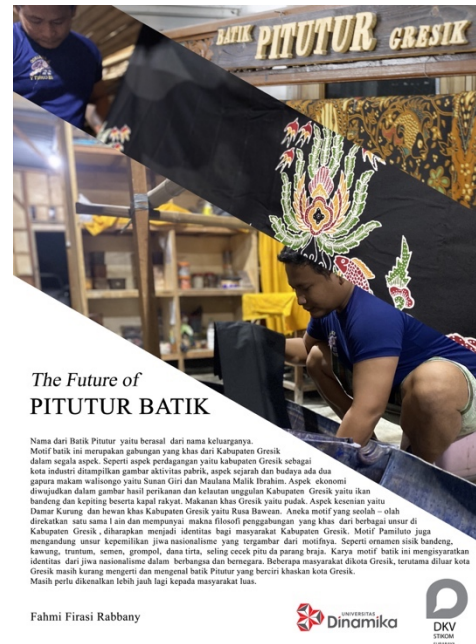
BATIK PITUTUR GRESIK

The Future of
PITUTUR BATIK

Nama dari Batik Pitutur yaitu berasal dari nama keluarganya. Motif batik ini merupakan gabungan yang khas dari Kabupaten Gresik dalam segala aspek. Seperti aspek perdagangan yaitu kabupaten Gresik sebagai kota industri ditampilkan gambar aktivitas pabrik, aspek sejarah dan budaya ada dua gapura makam walisongo yaitu Sunan Giri dan Maulana Malik Ibrahim. Aspek ekonomi diwujudkan dalam gambar hasil perikanan dan kelautan unggulan Kabupaten Gresik yaitu ikan bandeng dan kepiting beserta kapal rakyat. Makanan khas Gresik yaitu pudak. Aspek kesenian yaitu Damar Kurung dan hewan khas Kabupaten Gresik yaitu Rusa Bawean. Aneka motif yang seolah – olah direkatkan satu sama l ain dan mempunyai makna filosofi penggabungan yang khas dari berbagai unsur di Kabupaten Gresik, diharapkan menjadi identitas bagi masyarakat Kabupaten Gresik. Motif Pamiluto juga mengandung unsur kepemilikan jiwa nasionalisme yang tergambar dari motifnya. Seperti ornamen sisik bandeng, kawung, truntum, semen, grompol, dana tirta, seling cecek pitu da parang braja. Karya motif batik ini mengisyaratkan identitas dari jiwa nasionalisme dalam berbangsa dan bernegara. Beberapa masyarakat dikota Gresik, terutama diluar kota Gresik masih kurang mengerti dan mengenal batik Pitutur yang berciri khaskan kota Gresik. Masih perlu dikenalkan lebih jauh lagi kepada masyarakat luas.

Fahmi Firasi Rabbany

UNIVERSITAS Dinamika

DKV STIKOM